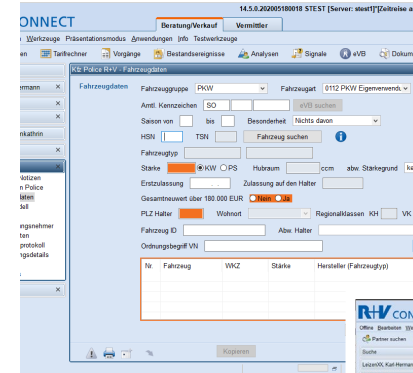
14.5.0.202005180018 STEST [Server: stest1][Zeitreise a

ONNECT

Beratung/Verkauf | Vermittler

Werkzeuge Präsentationsmodus Anwendungen Info Testwerkzeuge

en | Tarifrechner | Vorgänge | Bestandsereignisse | Analysen | Signale | eVB | Dokum

rmann ×

nkathrin

Notizen
n Police
daten
dell

ngsnehmer
n
protokoll
ngsdetails

KI: Police R+V - Fahrzeugdaten

Fahrzeugdaten

Fahrzeuggruppe PKW

Fahrzeugart 0112 PKW Eigenverwendu

Amtl. Kennzeichen SO

eVB suchen

Saison von bis

Besonderheit Nichts davon

HSN TSN

Fahrzeug suchen

Fahrzeugtyp

Stärke KW PS

Hubraum ccm

abw. Stärkegrund ka

Erstzulassung

Zulassung auf den Halter

Gesamtneuwert über 180.000 EUR Nein Ja

PLZ Halter

Wohnort

Regionalklassen KH VK

Fahrzeug ID

Abw. Halter

Ordnungsbegriff VN

| Nr. | Fahrzeug | WKZ | Stärke | Hersteller (Fahrzeugtyp) |
|---|---|---|---|---|

Kopieren

R+V CON

Offline Bearbeiten Wer

Partner suchen

Suche

Leipzi...